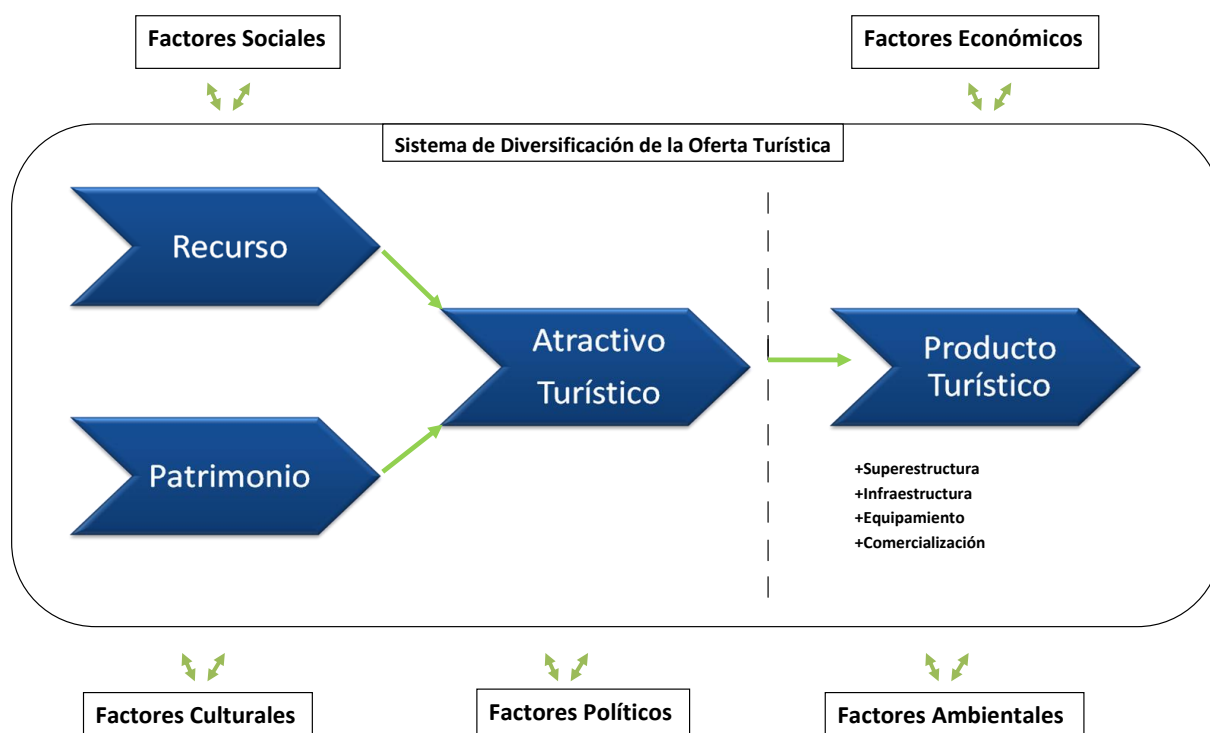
Factores Sociales

Factores Económicos

Sistema de Diversificación de la Oferta Turística

Recurso

Patrimonio

Atractivo Turístico

Producto Turístico

+Superestructura
+Infraestructura
+Equipamiento
+Comercialización

Factores Culturales

Factores Políticos

Factores Ambientales